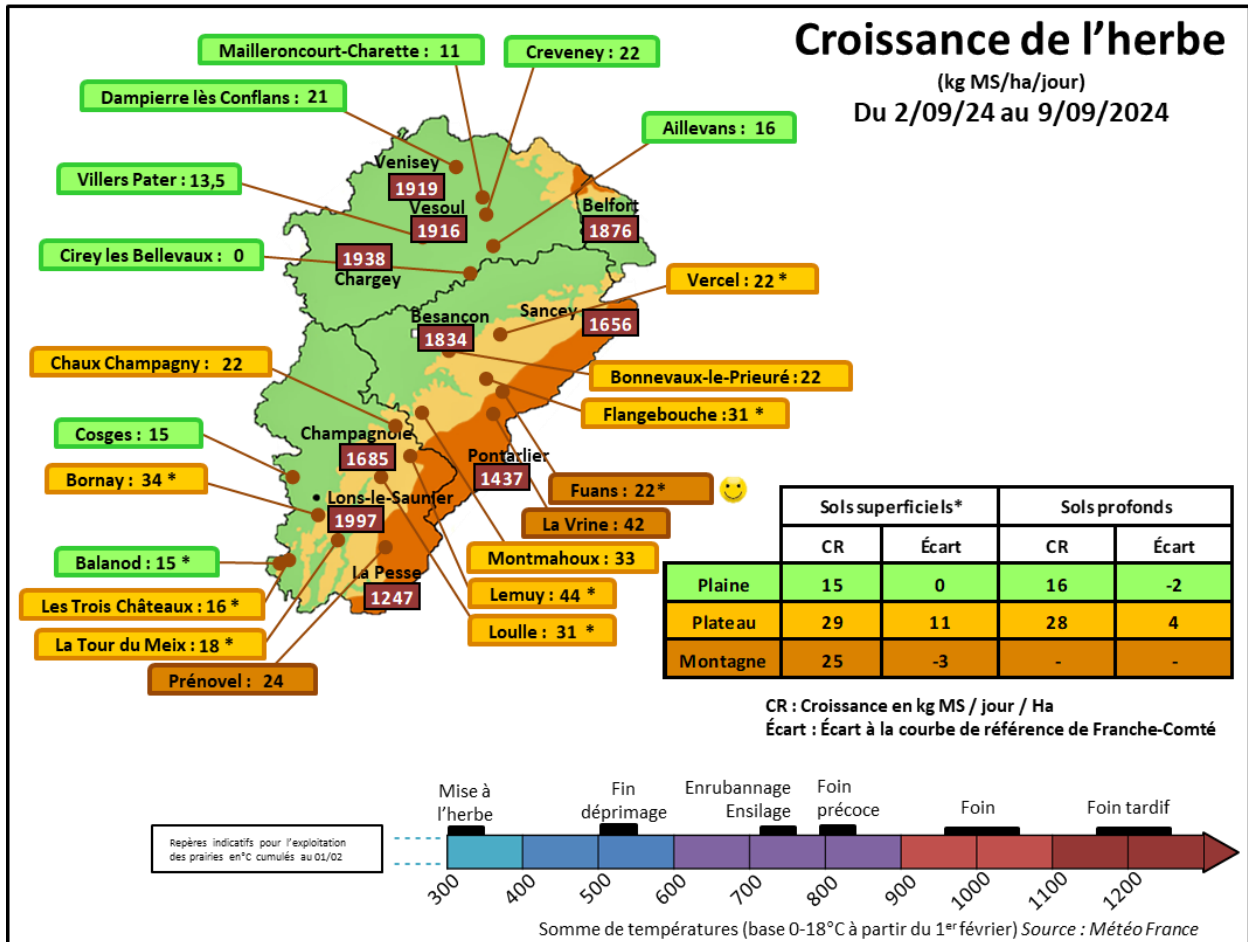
Croissance de l'herbe
(kg MS/ha/jour)
Du 2/09/24 au 9/09/2024

Mailleroncourt-Charette : 11
Creveney : 22
Dampierre lès Conflans : 21
Aillevans : 16
Villers Pater : 13,5
Cirey les Bellevaux : 0
Vercel : 22 *
Chaux Champagny : 22
Bonnevaux-le-Prieuré : 22
Flangebouche : 31 *
Cosges : 15
Bornay : 34 *
Fuans : 22*
La Vrine : 42
Balanod : 15 *
Montmahoux : 33
Les Trois Châteaux : 16 *
Lemuy : 44 *
La Tour du Meix : 18 *
Loulle : 31 *
Prénovel : 24

Venisey 1919
Vesoul 1916
Belfort 1876
1938 Chargey
Besançon 1834
Sancey 1656
Champagnole 1685
Pontarlier 1437
Lons-le-Saunier 1997
La Pesse 1247

| | Sols superficiels* | | Sols profonds | |
|---|---|---|---|---|
| | CR | Écart | CR | Écart |
| Plaine | 15 | 0 | 16 | -2 |
| Plateau | 29 | 11 | 28 | 4 |
| Montagne | 25 | -3 | - | - |

CR : Croissance en kg MS / jour / Ha
Écart : Écart à la courbe de référence de Franche-Comté

Repères indicatifs pour l'exploitation des prairies en°C cumulés au 01/02

Mise à l'herbe
Fin déprimage
Enrubannage Ensilage
Foin précoce
Foin
Foin tardif

300 400 500 600 700 800 900 1000 1100 1200

Somme de températures (base 0-18°C à partir du 1er février) Source : Météo France